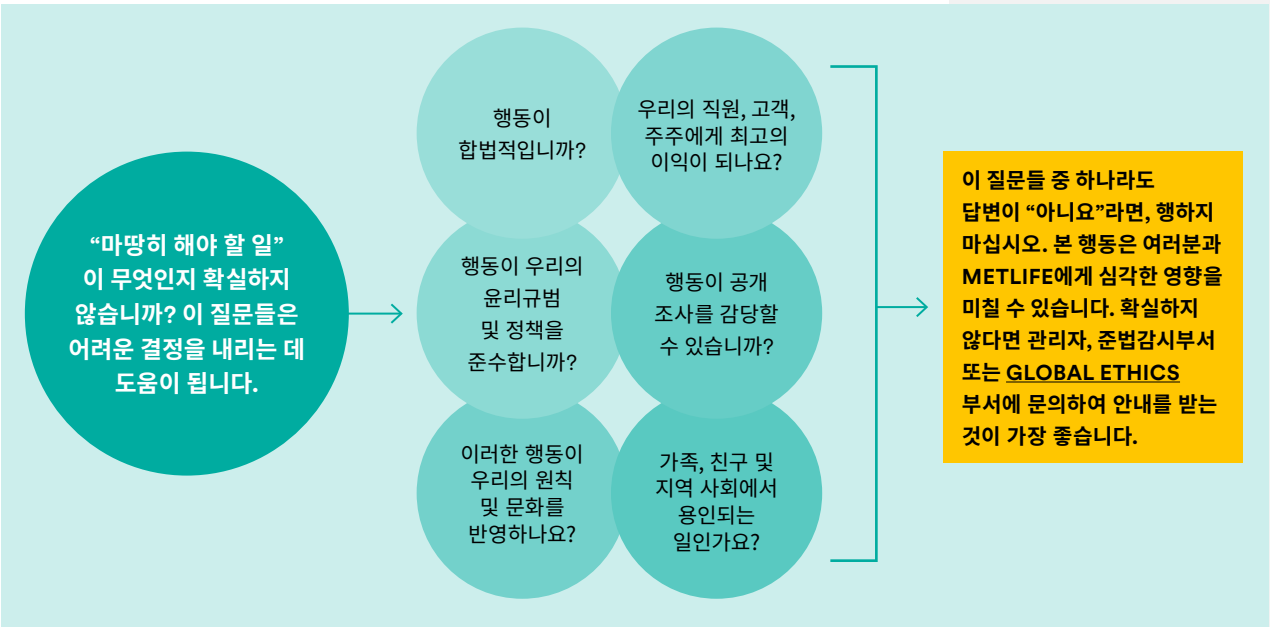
“마땅히 해야 할 일”이 무엇인지 확실하지 않습니까? 이 질문들은 어려운 결정을 내리는 데 도움이 됩니다.

행동이 합법적입니까?

우리의 직원, 고객, 주주에게 최고의 이익이 되나요?

행동이 우리의 윤리규범 및 정책을 준수합니까?

행동이 공개 조사를 감당할 수 있습니까?

이러한 행동이 우리의 원칙 및 문화를 반영하나요?

가족, 친구 및 지역 사회에서 용인되는 일인가요?

이 질문들 중 하나라도 답변이 “아니요”라면, 행하지 마십시오. 본 행동은 여러분과 METLIFE에게 심각한 영향을 미칠 수 있습니다. 확실하지 않다면 관리자, 준법감시부서 또는 GLOBAL ETHICS 부서에 문의하여 안내를 받는 것이 가장 좋습니다.